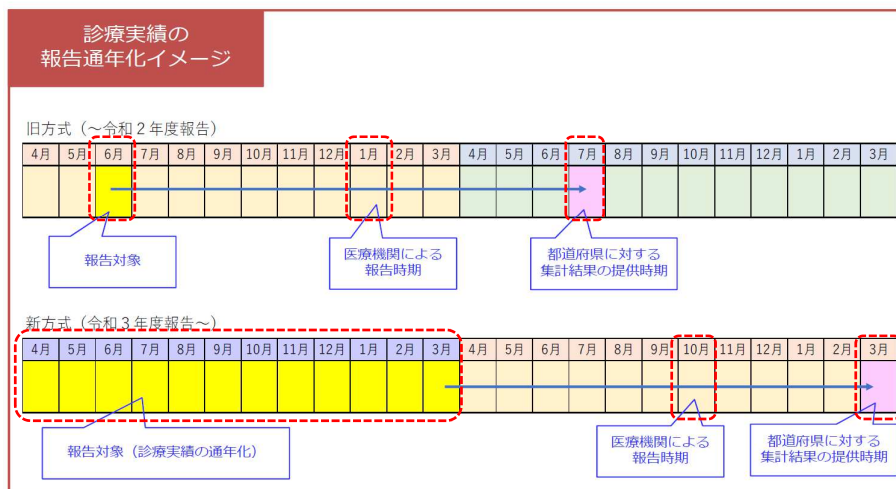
診療実績の
報告通年化イメージ

旧方式（～令和２年度報告）

| 4月 | 5月 | 6月 | 7月 | 8月 | 9月 | 10月 | 11月 | 12月 | 1月 | 2月 | 3月 | 4月 | 5月 | 6月 | 7月 | 8月 | 9月 | 10月 | 11月 | 12月 | 1月 | 2月 | 3月 |
|---|---|---|---|---|---|---|---|---|---|---|---|---|---|---|---|---|---|---|---|---|---|---|---|

報告対象

医療機関による
報告時期

都道府県に対する
集計結果の提供時期

新方式（令和３年度報告～）

| 4月 | 5月 | 6月 | 7月 | 8月 | 9月 | 10月 | 11月 | 12月 | 1月 | 2月 | 3月 | 4月 | 5月 | 6月 | 7月 | 8月 | 9月 | 10月 | 11月 | 12月 | 1月 | 2月 | 3月 |
|---|---|---|---|---|---|---|---|---|---|---|---|---|---|---|---|---|---|---|---|---|---|---|---|

報告対象（診療実績の通年化）

医療機関による
報告時期

都道府県に対する
集計結果の提供時期